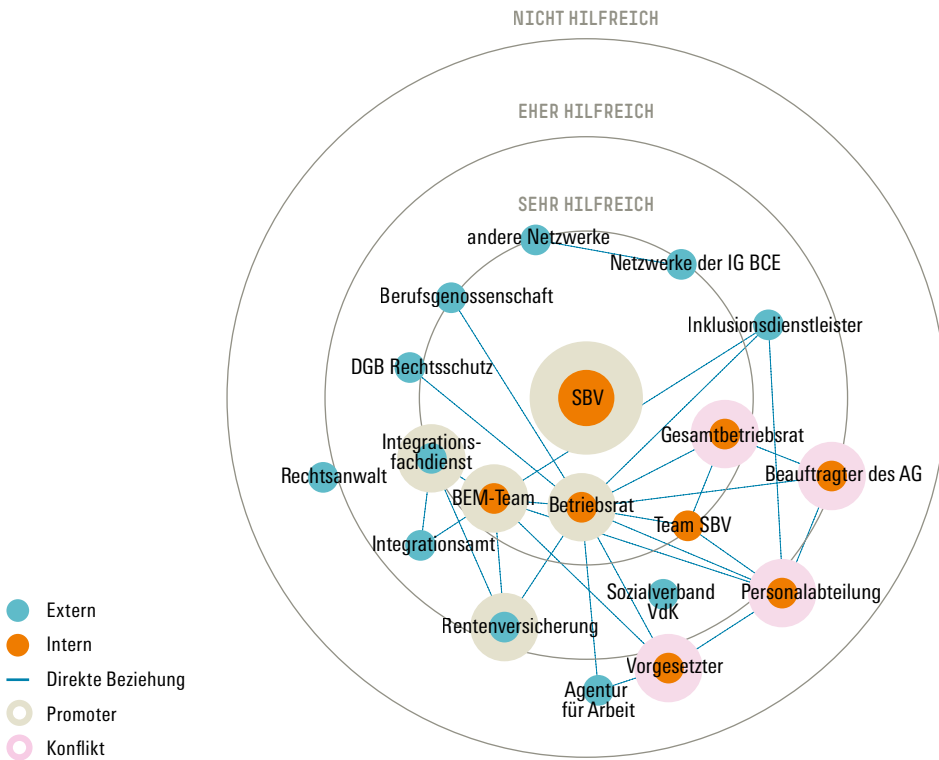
NICHT HILFREICH

EHER HILFREICH

SEHR HILFREICH

andere Netzwerke

Netzwerke der IG BCE

Berufsgenossenschaft

Inklusionsdienstleister

DGB Rechtsschutz

SBV

Gesamtbetriebsrat

Integrationsfachdienst

Beauftragter des AG

Rechtsanwalt

BEM-Team

Betriebsrat

Team SBV

Integrationsamt

Sozialverband VdK

Personalabteilung

Rentenversicherung

Vorgesetzter

Agentur für Arbeit

Extern

Intern

Direkte Beziehung

Promoter

Konflikt